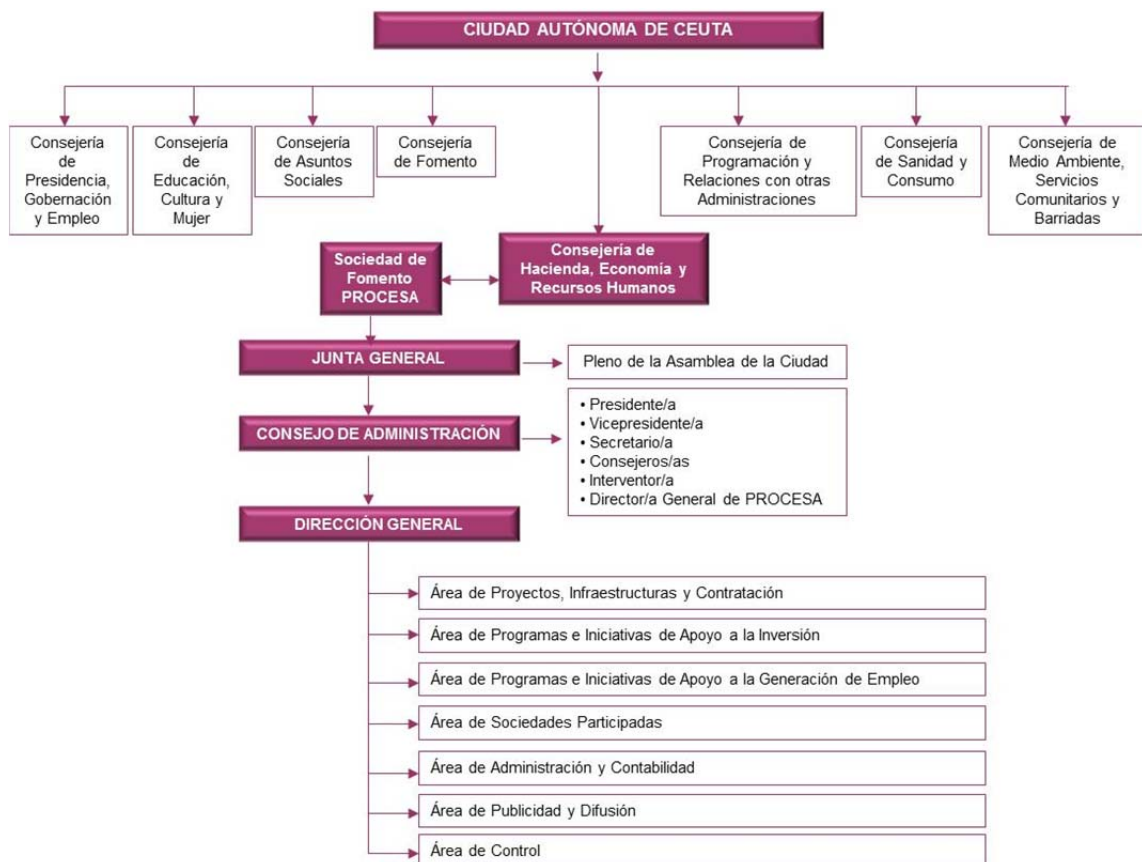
CIUDAD AUTÓNOMA DE CEUTA

Consejería de Presidencia, Gobernación y Empleo

Consejería de Educación, Cultura y Mujer

Consejería de Asuntos Sociales

Consejería de Fomento

Consejería de Programación y Relaciones con otras Administraciones

Consejería de Sanidad y Consumo

Consejería de Medio Ambiente, Servicios Comunitarios y Barriadas

Sociedad de Fomento PROCESA

Consejería de Hacienda, Economia y Recursos Humanos

JUNTA GENERAL

Pleno de la Asamblea de la Ciudad

CONSEJO DE ADMINISTRACIÓN

• Presidente/a
• Vicepresidente/a
• Secretario/a
• Consejeros/as
• Interventor/a
• Director/a General de PROCESA

DIRECCIÓN GENERAL

Área de Proyectos, Infraestructuras y Contratación

Área de Programas e Iniciativas de Apoyo a la Inversión

Área de Programas e Iniciativas de Apoyo a la Generación de Empleo

Área de Sociedades Participadas

Área de Administración y Contabilidad

Área de Publicidad y Difusión

Área de Control